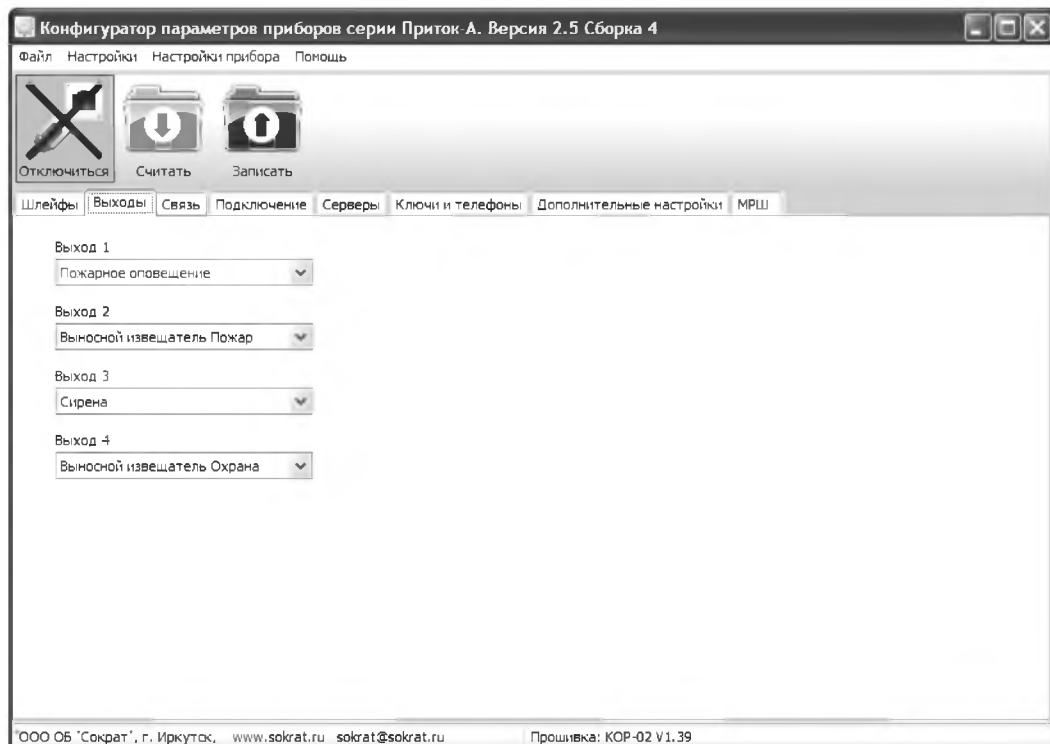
Конфигуратор параметров приборов серии Приток-А. Версия 2.5 Сборка 4

Файл Настройки Настройки прибора Помощь

Отключиться Считать Записать

Шлейфы Выходы Связь Подключение Серверы Ключи и телефоны Дополнительные настройки МРШ

Выход 1
Пожарное оповещение

Выход 2
Выносной извещатель Пожар

Выход 3
Сирена

Выход 4
Выносной извещатель Охрана

ООО ОБ "Сократ", г. Иркутск, www.sokrat.ru sokrat@sokrat.ru Прошивка: КОР-02 V1.39